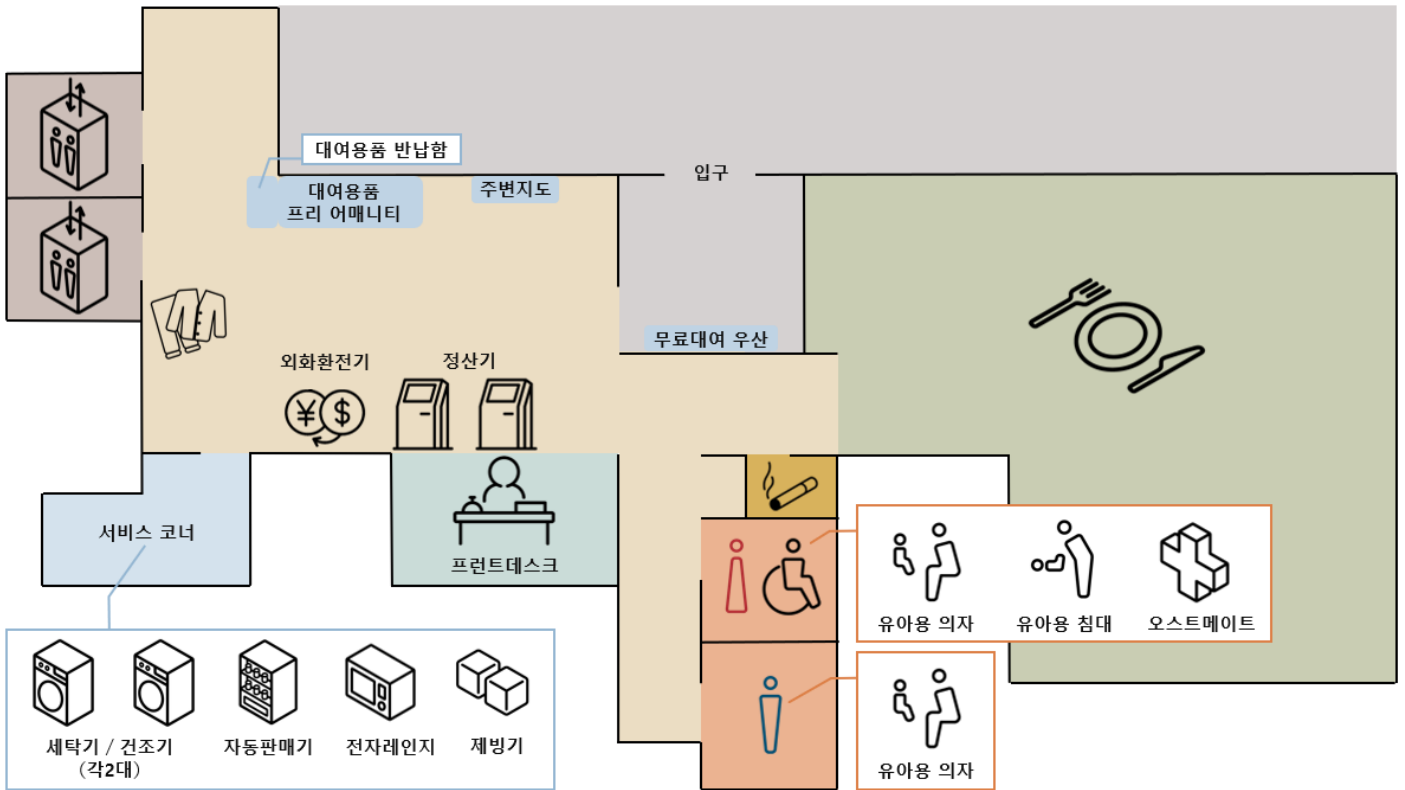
대여용품 반납함

대여용품
프리 어메니티

주변지도

입구

무료대여 우산

외화환전기

정산기

프런트데스크

서비스 코너

세탁기 / 건조기
(각2대)

자동판매기

전자레인지

제빙기

유아용 의자

유아용 침대

오스트메이트

유아용 의자